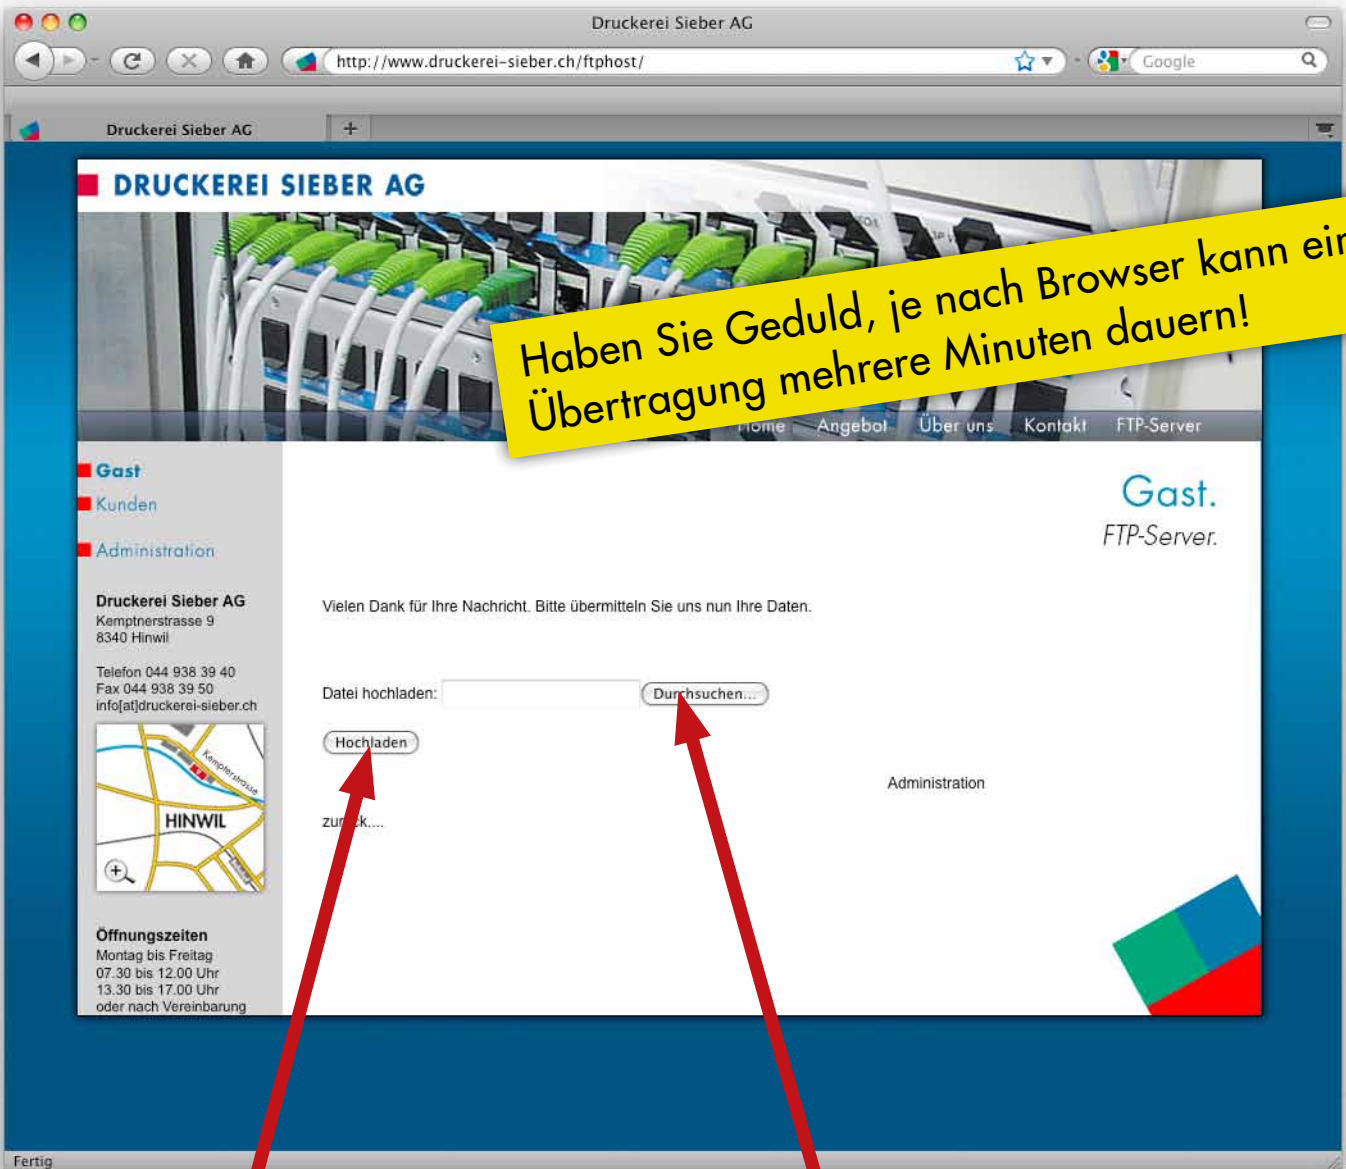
Druckerei Sieber AG

http://www.druckerei-sieber.ch/ftphost/

Google

Druckerei Sieber AG

+

DRUCKEREI SIEBER AG

Haben Sie Geduld, je nach Browser kann ein Übertragung mehrere Minuten dauern!

Home Angebot Über uns Kontakt FTP-Server

Gast
Kunden
Administration

Druckerei Sieber AG
Kemptnerstrasse 9
8340 Hinwil

Telefon 044 938 39 40
Fax 044 938 39 50
info[at]druckerei-sieber.ch

Kemptnerstrasse
HINWIL

Öffnungszeiten
Montag bis Freitag
07.30 bis 12.00 Uhr
13.30 bis 17.00 Uhr
oder nach Vereinbarung

Gast.
FTP-Server.

Vielen Dank für Ihre Nachricht. Bitte übermitteln Sie uns nun Ihre Daten.

Datei hochladen: Durchsuchen...

Hochladen

Administration

zur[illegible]ck....

Fertig